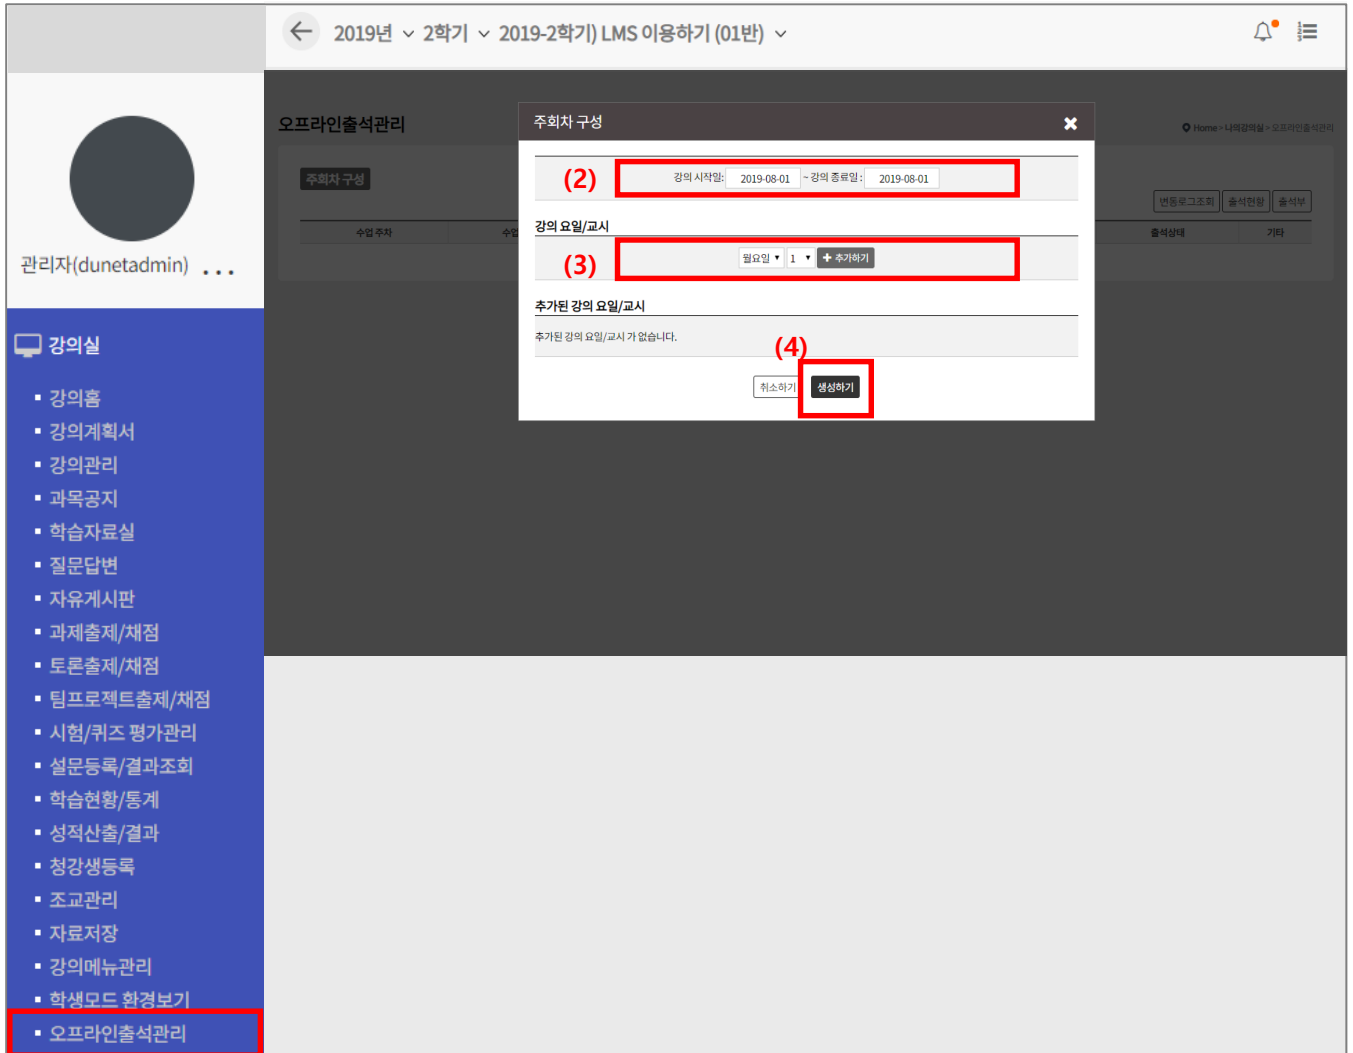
2019년 2학기 2019-2학기) LMS 이용하기 (01반)

관리자(dunetadmin) ...

강의실

- 강의홈
- 강의계획서
- 강의관리
- 과목공지
- 학습자료실
- 질문답변
- 자유게시판
- 과제출제/채점
- 토론출제/채점
- 팀프로젝트출제/채점
- 시험/퀴즈 평가관리
- 설문등록/결과조회
- 학습현황/통계
- 성적산출/결과
- 청강생등록
- 조교관리
- 자료저장
- 강의메뉴관리
- 학생모드 환경보기
- 오프라인출석관리

오프라인출석관리

Home > 나의강의실 > 오프라인출석관리

주회차 구성

변동로그조회 출석현황 출석부

수업 주차 수업 출석상태 기타

주회차 구성

(2)

강의 시작일: 2019-08-01 ~ 강의 종료일: 2019-08-01

강의 요일/교시

(3)

월요일 1 + 추가하기

추가된 강의 요일/교시

추가된 강의 요일/교시 가 없습니다.

(4)

취소하기 생성하기